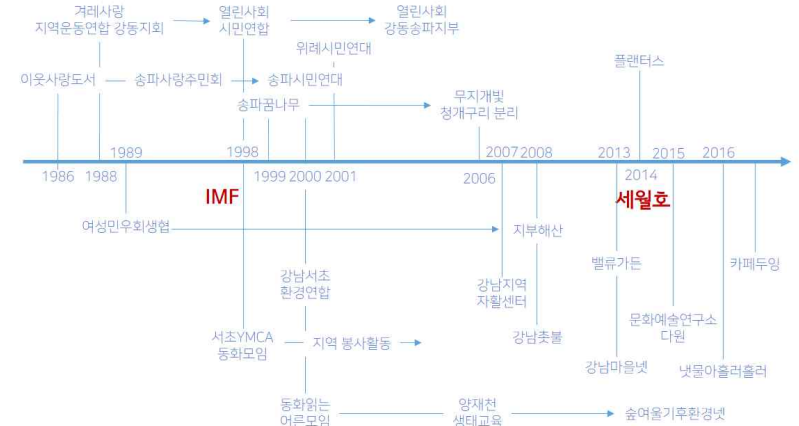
겨레사랑 지역운동연합 강동지회

열린사회 시민연합

열린사회 강동송파지부

위례시민연대

이웃사랑도서

송파사랑주민회

송파시민연대

송파꿈나무

무지개빛 청개구리 분리

플랜터스

1986

1988

1989

1998

1999

2000

2001

2006

2007

2008

2013

2014

2015

2016

IMF

세월호

여성민우회생협

지부해산

강남서초 환경연합

강남지역 자활센터

벨류가든

카페두잉

문화예술연구소 다원

서초YMCA 동화모임

지역 봉사활동

강남촛불

강남마을넷

냇물아흘러흘러

동화읽는 어른모임

양재천 생태교육

숲여울기후환경넷